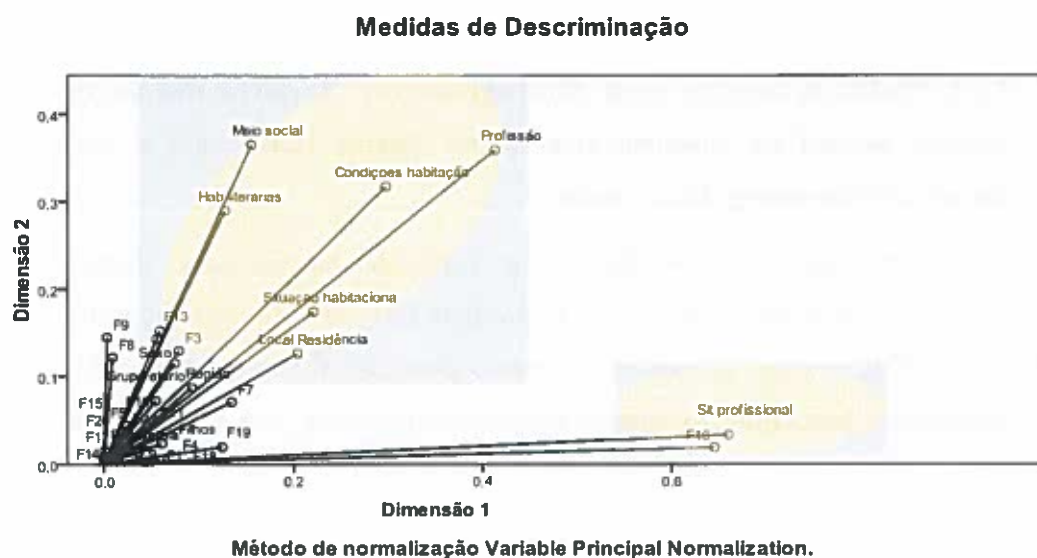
Medidas de Descriminação

0,4
0,3
0,2
0,1
0,0

Dimensão 2

Meio social
Profissão
Condições habitação
Habilitarias
Situação habitaciona
Local Residência
F13
F9
F3
F8
Sexo
Grupo etário
Região
F7
F15
F2
F1
F14
Filhos
F19
F4
F18
Sit profissional
F16

0,0
0,2
0,4
0,6

Dimensão 1

Método de normalização Variable Principal Normalization.